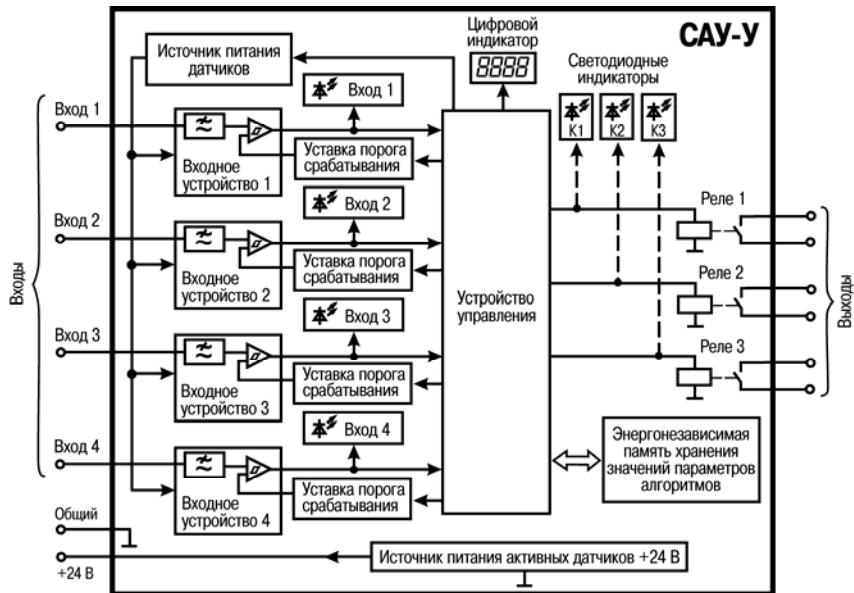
САУ-У

Источник питания датчиков

Цифровой индикатор

8888

Светодиодные индикаторы

K1 K2 K3

Вход 1

Вход 1

Входное устройство 1

Уставка порога срабатывания

Вход 2

Вход 2

Входное устройство 2

Уставка порога срабатывания

Вход 3

Вход 3

Входное устройство 3

Уставка порога срабатывания

Вход 4

Вход 4

Входное устройство 4

Уставка порога срабатывания

Входы

Устройство управления

Реле 1

Реле 2

Реле 3

Выходы

Энергонезависимая память хранения значений параметров алгоритмов

Общий

+24 В

Источник питания активных датчиков +24 В